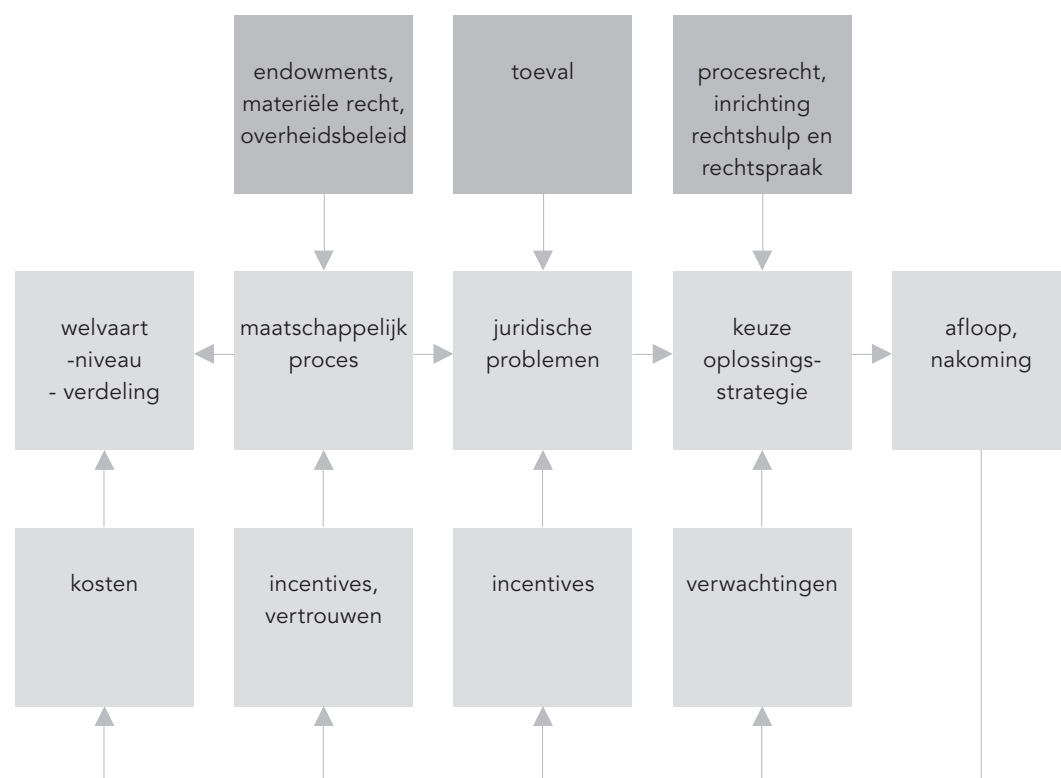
endowments, materiële recht, overheidsbeleid

toeval

procesrecht, inrichting rechtshulp en rechtspraak

welvaart -niveau - verdeling

maatschappelijk proces

juridische problemen

keuze oplossings-strategie

afloop, nakoming

kosten

incentives, vertrouwen

incentives

verwachtingen